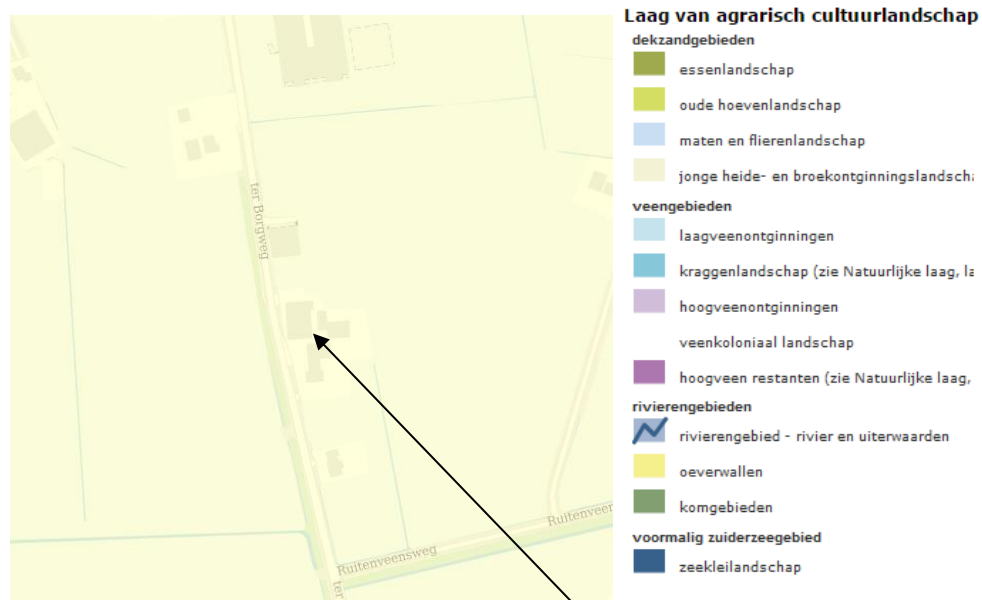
ter Borgweg

Ruitenveensweg

Ruitenvee

ter

Laag van agrarisch cultuurlandschap

dekzandgebieden

essenlandschap

oude hoevenlandschap

maten en flierenlandschap

jonge heide- en broekontginningslandscha

veengebieden

laagveenontginningen

kraggenlandschap (zie Natuurlijke laag, la

hoogveenontginningen

veenkoloniaal landschap

hoogveen restanten (zie Natuurlijke laag,

rivierengebieden

rivierengebied - rivier en uiterwaarden

oeverwallen

komgebieden

voormalig zuiderzeegebied

zeekleilandschap